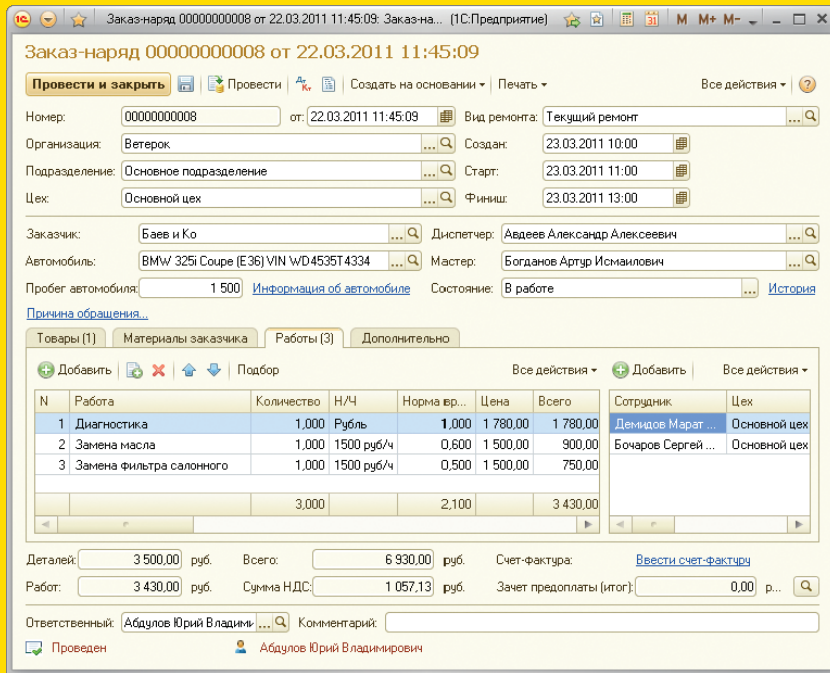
Заказ-наряд 00000000008 от 22.03.2011 11:45:09: Заказ-на... (1С:Предприятие)

M M+ M-

Заказ-наряд 00000000008 от 22.03.2011 11:45:09

Провести и закрыть | Провести | Создать на основании | Печать | Все действия | ?

Номер: 00000000008 от: 22.03.2011 11:45:09 Вид ремонта: Текущий ремонт
Организация: Ветерок Создан: 23.03.2011 10:00
Подразделение: Основное подразделение Старт: 23.03.2011 11:00
Цех: Основной цех Финиш: 23.03.2011 13:00

Заказчик: Баев и Ко Диспетчер: Авдеев Александр Алексеевич
Автомобиль: BMW 325i Coupe (E36) VIN WD4535T4334 Мастер: Богданов Артур Исмаилович
Пробег автомобиля: 1 500 Информация об автомобиле Состояние: В работе История
Причина обращения...

Товары (1) | Материалы заказчика | Работы (3) | Дополнительно

Добавить | Подбор | Все действия | Добавить | Все действия

| N | Работа | Количество | Н/Ч | Норма вр... | Цена | Всего |
|---|---|---|---|---|---|---|
| 1 | Диагностика | 1,000 | Рубль | 1,000 | 1 780,00 | 1 780,00 |
| 2 | Замена масла | 1,000 | 1500 руб/ч | 0,600 | 1 500,00 | 900,00 |
| 3 | Замена фильтра салонного | 1,000 | 1500 руб/ч | 0,500 | 1 500,00 | 750,00 |
| | | 3,000 | | 2,100 | | 3 430,00 |

| Сотрудник | Цех |
|---|---|
| Демидов Марат ... | Основной цех |
| Бочаров Сергей ... | Основной цех |

Деталей: 3 500,00 руб. Всего: 6 930,00 руб. Счет-фактура: Ввести счет-фактуру
Работ: 3 430,00 руб. Сумма НДС: 1 057,13 руб. Зачет предоплаты (итог): 0,00 р...

Ответственный: Абдулов Юрий Владими... Комментарий:
Проведен Абдулов Юрий Владимирович